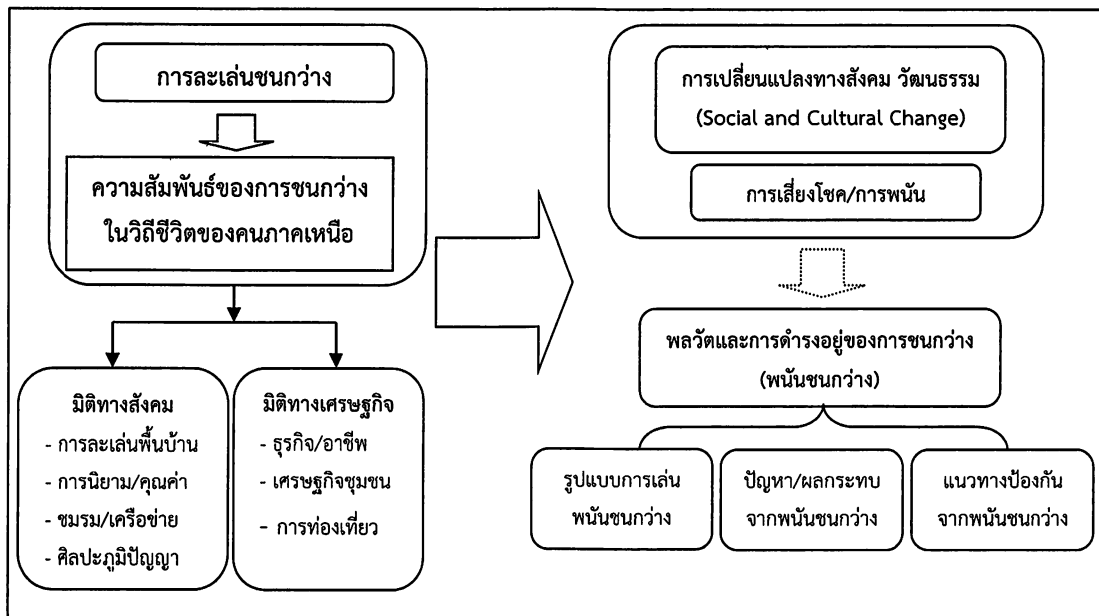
การละเล่นชนกว่าง

ความสัมพันธ์ของการชนกว่าง ในวิถีชีวิตของคนภาคเหนือ

มิติทางสังคม
- การละเล่นพื้นบ้าน
- การนิยาม/คุณค่า
- ชมรม/เครือข่าย
- ศิลปะภูมิปัญญา

มิติทางเศรษฐกิจ
- ธุรกิจ/อาชีพ
- เศรษฐกิจชุมชน
- การท่องเที่ยว

การเปลี่ยนแปลงทางสังคม วัฒนธรรม (Social and Cultural Change)

การเสี่ยงโชค/การพนัน

พลวัตและการดำรงอยู่ของการชนกว่าง (พนันชนกว่าง)

รูปแบบการเล่น พนันชนกว่าง

ปัญหา/ผลกระทบ จากพนันชนกว่าง

แนวทางป้องกัน จากพนันชนกว่าง